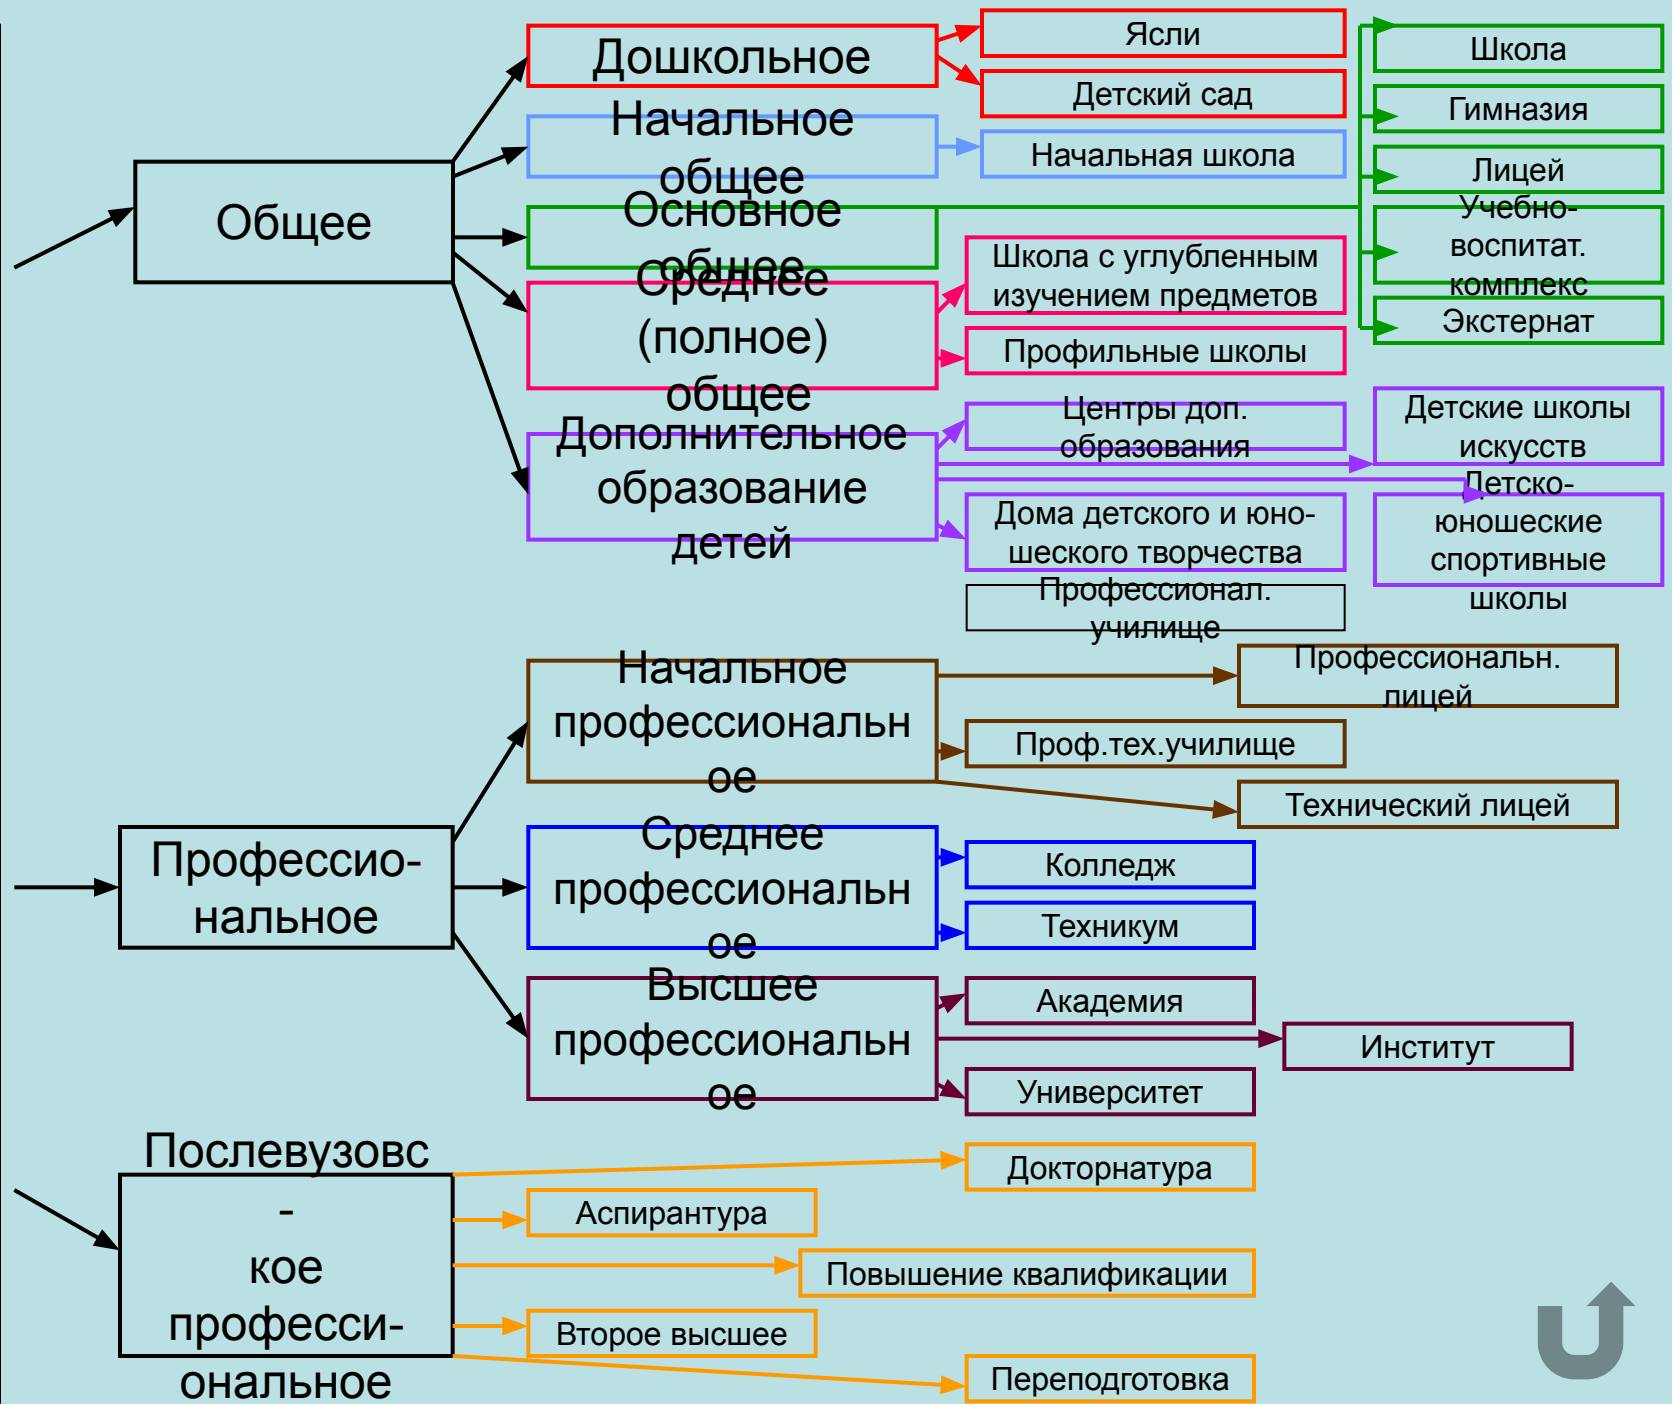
Общее

Дошкольное

Начальное общее

Основное общее

Среднее (полное) общее

Дополнительное образование детей

Ясли

Детский сад

Начальная школа

Школа с углубленным изучением предметов

Профильные школы

Центры доп. образования

Дома детского и юношеского творчества

Школа

Гимназия

Лицей

Учебно-воспитат. комплекс

Экстернат

Детские школы искусств

Детско-юношеские спортивные школы

Профессио-нальное

Начальное профессиональн ое

Среднее профессиональн ое

Высшее профессиональн ое

Профессионал. училище

Профессиональн. лицей

Проф.тех.училище

Технический лицей

Колледж

Техникум

Академия

Институт

Университет

Послевузовс - кое професси-ональное

Докторнатура

Аспирантура

Повышение квалификации

Второе высшее

Переподготовка